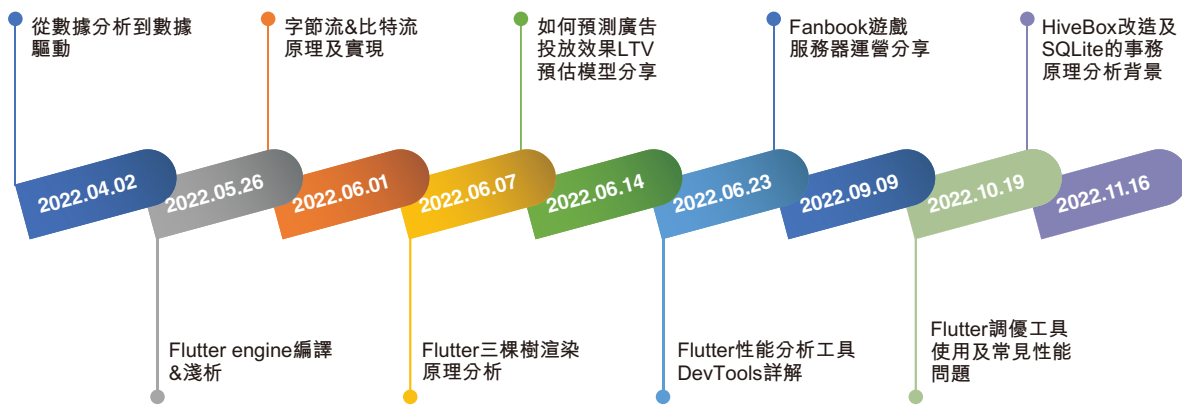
從數據分析到數據驅動

2022.04.02

2022.05.26

Flutter engine編譯&淺析

字節流&比特流原理及實現

2022.06.01

2022.06.07

Flutter三棵樹渲染原理分析

如何預測廣告投放效果LTV預估模型分享

2022.06.14

2022.06.23

Flutter性能分析工具DevTools詳解

Fanbook遊戲服務器運營分享

2022.09.09

2022.10.19

Flutter調優工具使用及常見性能問題

HiveBox改造及SQLite的事務原理分析背景

2022.11.16